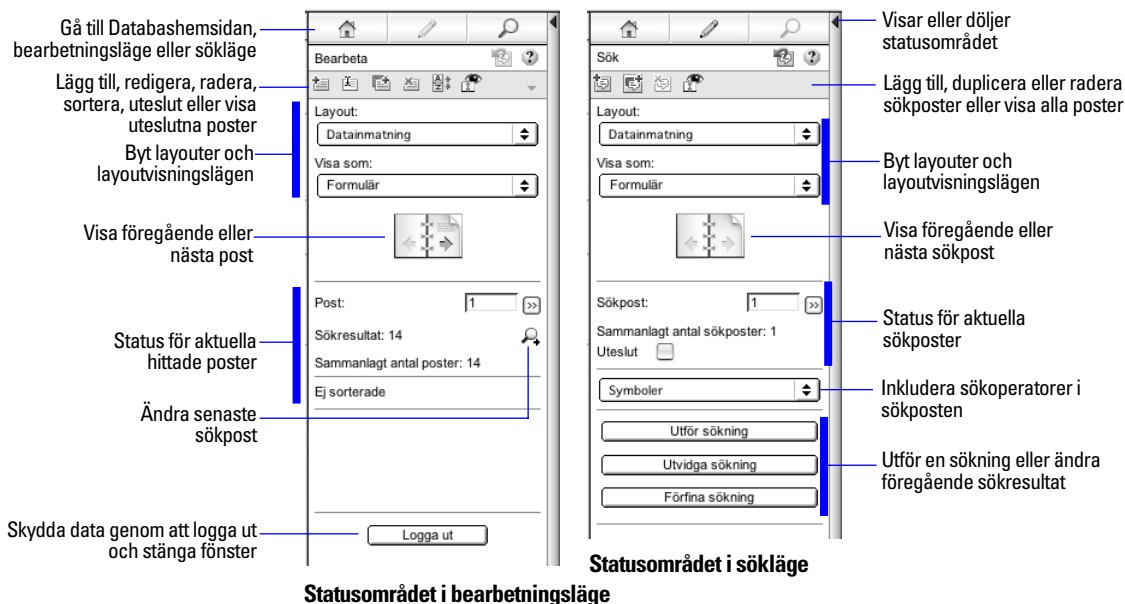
Gå till Databashemsidan, bearbetningsläge eller sökläge

Lägg till, redigera, radera, sortera, uteslut eller visa uteslutna poster

Byt layouter och layoutvisningslägen

Visa föregående eller nästa post

Status för aktuella hittade poster

Ändra senaste sökpost

Skydda data genom att logga ut och stänga fönster

Bearbeta

Layout:

Datainmatning

Visa som:

Formulär

Post:

1

Sökresultat: 14

Sammanlagt antal poster: 14

Ej sorterade

Logga ut

Statusområdet i bearbetningsläge

Sök

Layout:

Datainmatning

Visa som:

Formulär

Sökpost:

1

Sammanlagt antal sökposter: 1

Uteslut

Symboler

Utför sökning

Utvidga sökning

Förfina sökning

Statusområdet i sökläge

Visar eller döljer statusområdet

Lägg till, duplicera eller radera sökposter eller visa alla poster

Byt layouter och layoutvisningslägen

Visa föregående eller nästa sökpost

Status för aktuella sökposter

Inkludera sökoperatorer i sökposten

Utför en sökning eller ändra föregående sökresultat